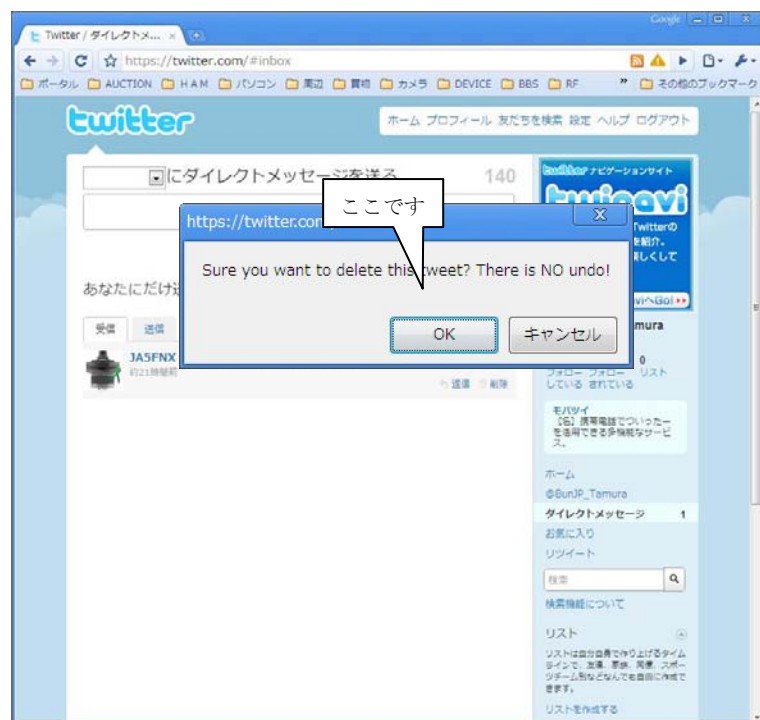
Twitter / ダイレクトメ... ×

https://twitter.com/#inbox

ポータル AUCTION HAM パソコン 周辺 買物 カメラ DEVICE BBS RF » その他のブックマーク

twitter

ホーム プロフィール 友だちを検索 設定 ヘルプ ログアウト

にダイレクトメッセージを送る 140

あなたにだけ送

受信 送信

JA5FNX

約21時間前

返信 削除

https://twitter.com

ここです

Sure you want to delete this tweet? There is NO undo!

OK キャンセル

twitter ナビゲーションサイト

twinavi

Twitterの 紹介。 しくして

vi へGo!

amura

0

フォロー フォロー リスト している されている

モバツイ 【名】携帯電話でついったーを活用できる多機能なサービス。

ホーム

@BunJP_Tamura

ダイレクトメッセージ 1

お気に入り

リツイート

検索

検索機能について

リスト

リストは自分自身で作り上げるタイムラインで、友達、家族、同僚、スポーツチーム別などなんでも自由に作成できます。

リストを作成する